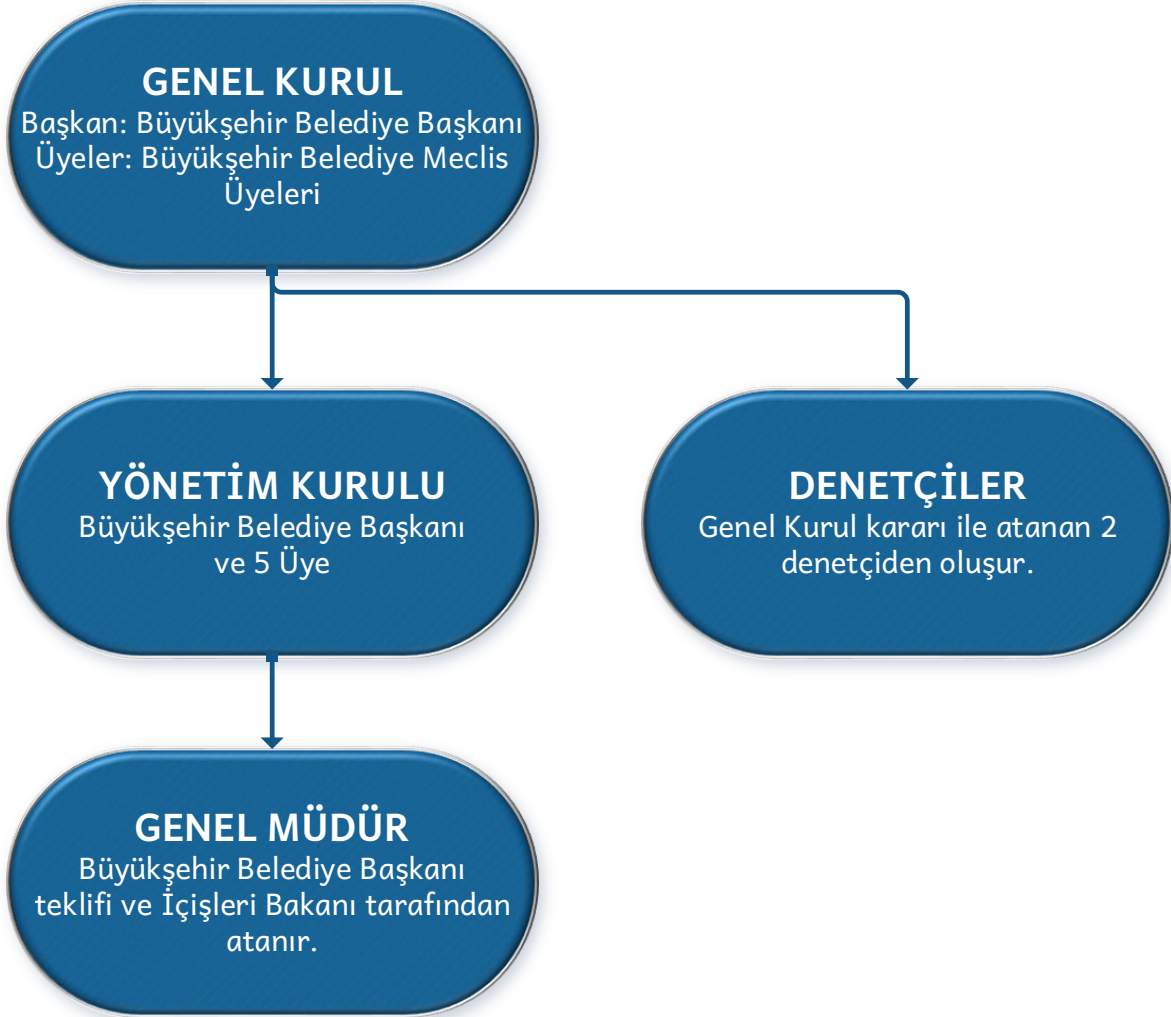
GENEL KURUL
Başkan: Büyükşehir Belediye Başkanı
Üyeler: Büyükşehir Belediye Meclis Üyeleri

YÖNETİM KURULU
Büyükşehir Belediye Başkanı ve 5 Üye

DENETÇİLER
Genel Kurul kararı ile atanan 2 denetçiden oluşur.

GENEL MÜDÜR
Büyükşehir Belediye Başkanı teklifi ve İçişleri Bakanı tarafından atanır.